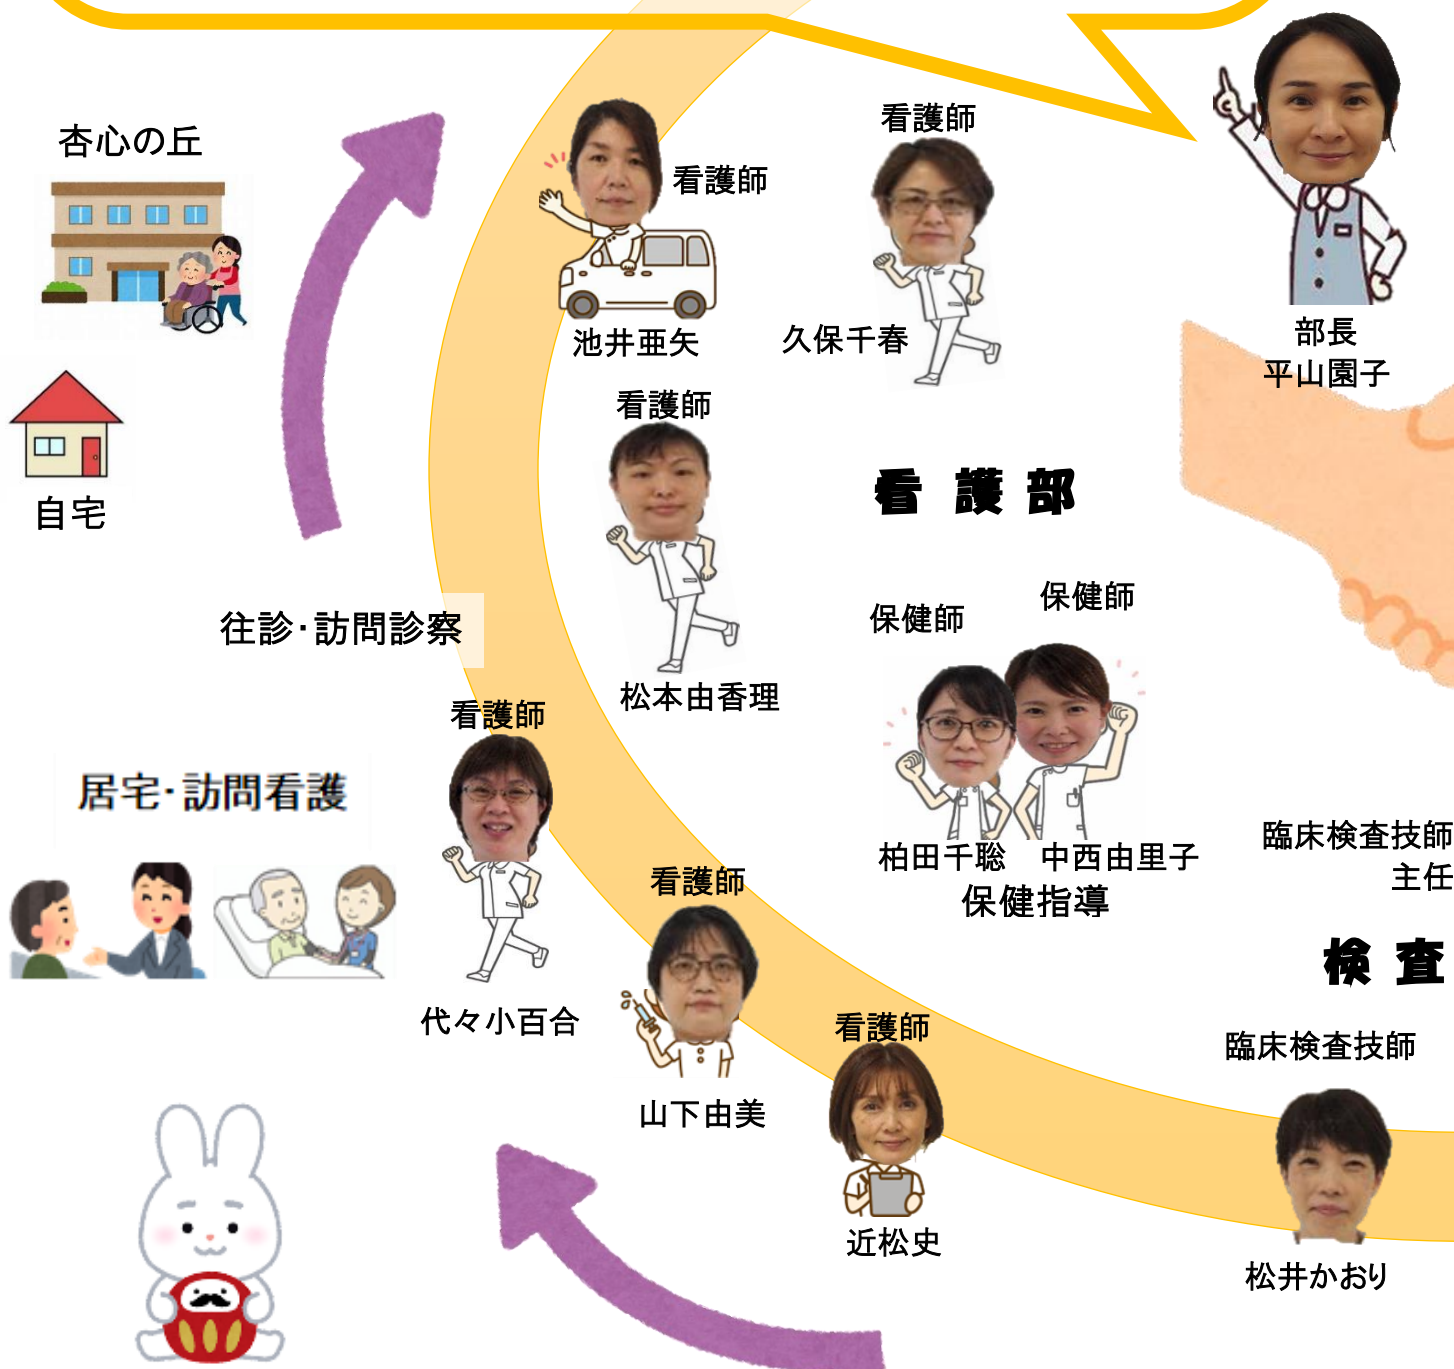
杏心の丘

自宅

看護師
池井亜矢

看護師
久保千春

部長
平山園子

看護師
松本由香理

看護部

往診･訪問診察

保健師
保健師
柏田千聡　中西由里子
保健指導

居宅･訪問看護

看護師
代々小百合

看護師
山下由美

看護師
近松史

臨床検査技師
主任

検査

臨床検査技師
松井かおり